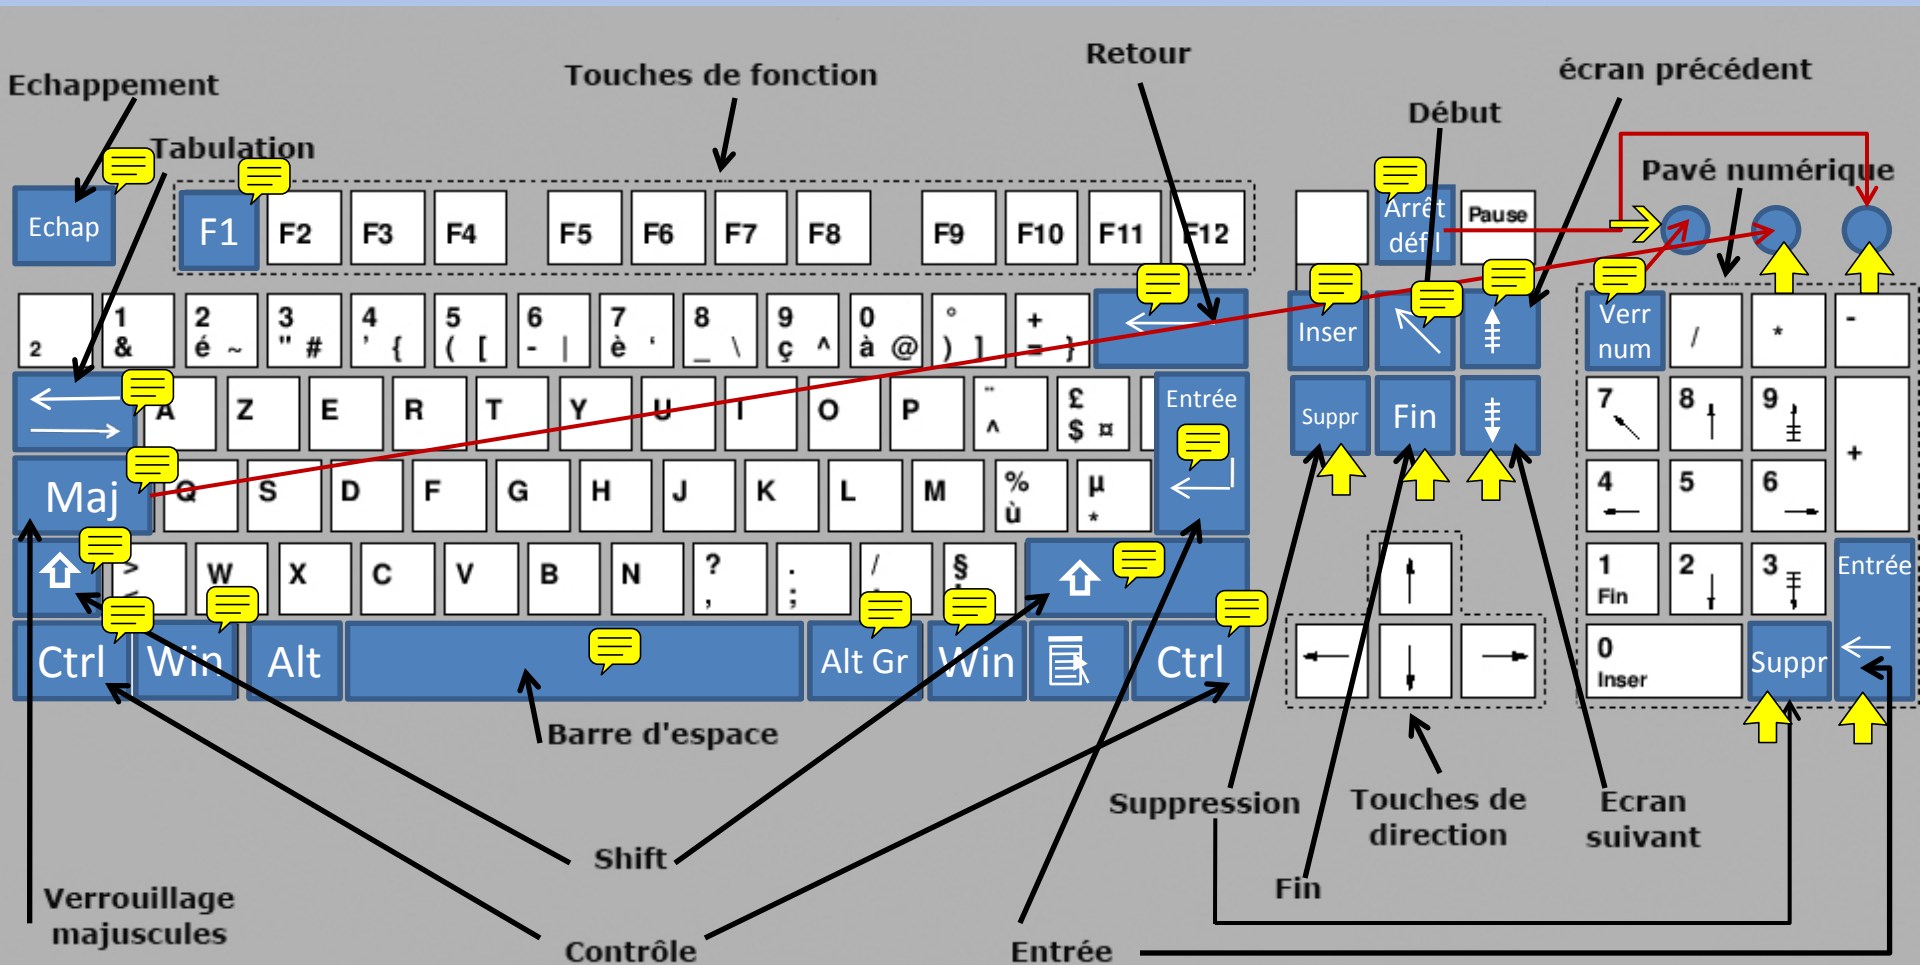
Echappement
Touches de fonction
Retour
écran précédent
Début
Tabulation
Pavé numérique
Echap
F1 F2 F3 F4 F5 F6 F7 F8 F9 F10 F11 F12
Arrêt défil
Pause
2
1 &
2 é ~
3 " #
4 ' {
5 ( [
6 - |
7 è `
8 _ \
9 ç ^
0 à @
° ) ]
+ = }
Inser
Verr num
/
*
-
A Z E R T Y U I O P
¨ ^
£ $ ¤
Entrée
Suppr
Fin
7
8
9
+
Maj
Q S D F G H J K L M
% ù
µ *
4
5
6
> <
W X C V B N
? ,
. ;
/ :
§ !
1 Fin
2
3
Entrée
Ctrl
Win
Alt
Alt Gr
Win
Ctrl
0 Inser
Suppr
Barre d'espace
Suppression
Touches de direction
Ecran suivant
Shift
Fin
Verrouillage majuscules
Contrôle
Entrée